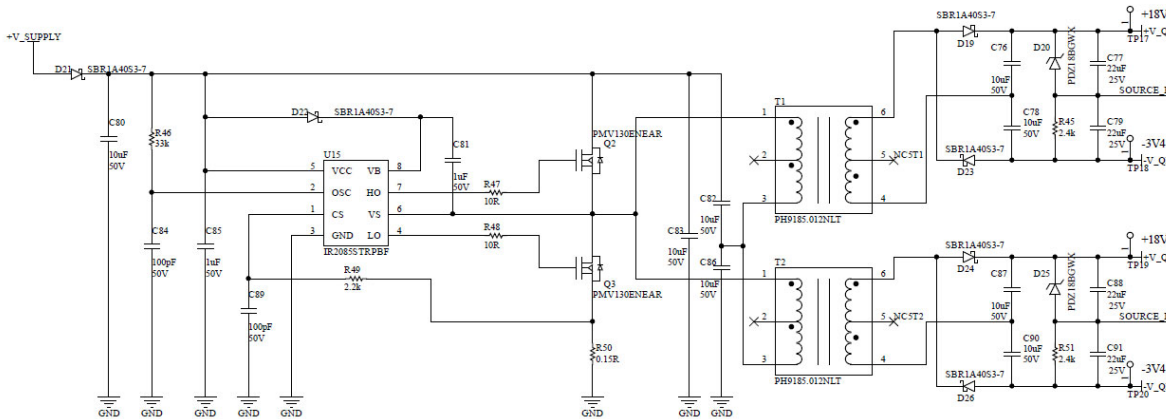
+V_SUPPLY
D21 SBR1A40S3-7
C80
10uF
50V
R46
33k
D22 SBR1A40S3-7
U15
5 VCC
2 OSC
1 CS
3 GND
VB 8
HO 7
VS 6
LO 4
IR2085STRPBF
C81
1uF
50V
R47
10R
R48
10R
PMV130ENEAR
Q2
Q3
PMV130ENEAR
C84
100pF
50V
C85
1uF
50V
C89
100pF
50V
R49
2.2k
R50
0.15R
C82
10uF
50V
C83
10uF
50V
C86
10uF
50V
T1
1
2
3
6
5 NC5T1
4
PH9185.012NLT
T2
1
2
3
6
5 NC5T2
4
PH9185.012NLT
SBR1A40S3-7
D19
C76
10uF
50V
D20
PDZ18BGWX
C77
22uF
25V
+18V
V_Q
TP17
SOURCE_
C78
10uF
50V
R45
2.4k
C79
22uF
25V
-3V4
V_Q
TP18
SBR1A40S3-7
D23
SBR1A40S3-7
D24
C87
10uF
50V
D25
PDZ18BGWX
C88
22uF
25V
+18V
V_Q
TP19
SOURCE_
C90
10uF
50V
R51
2.4k
C91
22uF
25V
-3V4
V_Q
TP20
SBR1A40S3-7
D26
GND
GND
GND
GND
GND
GND
GND
GND
GND